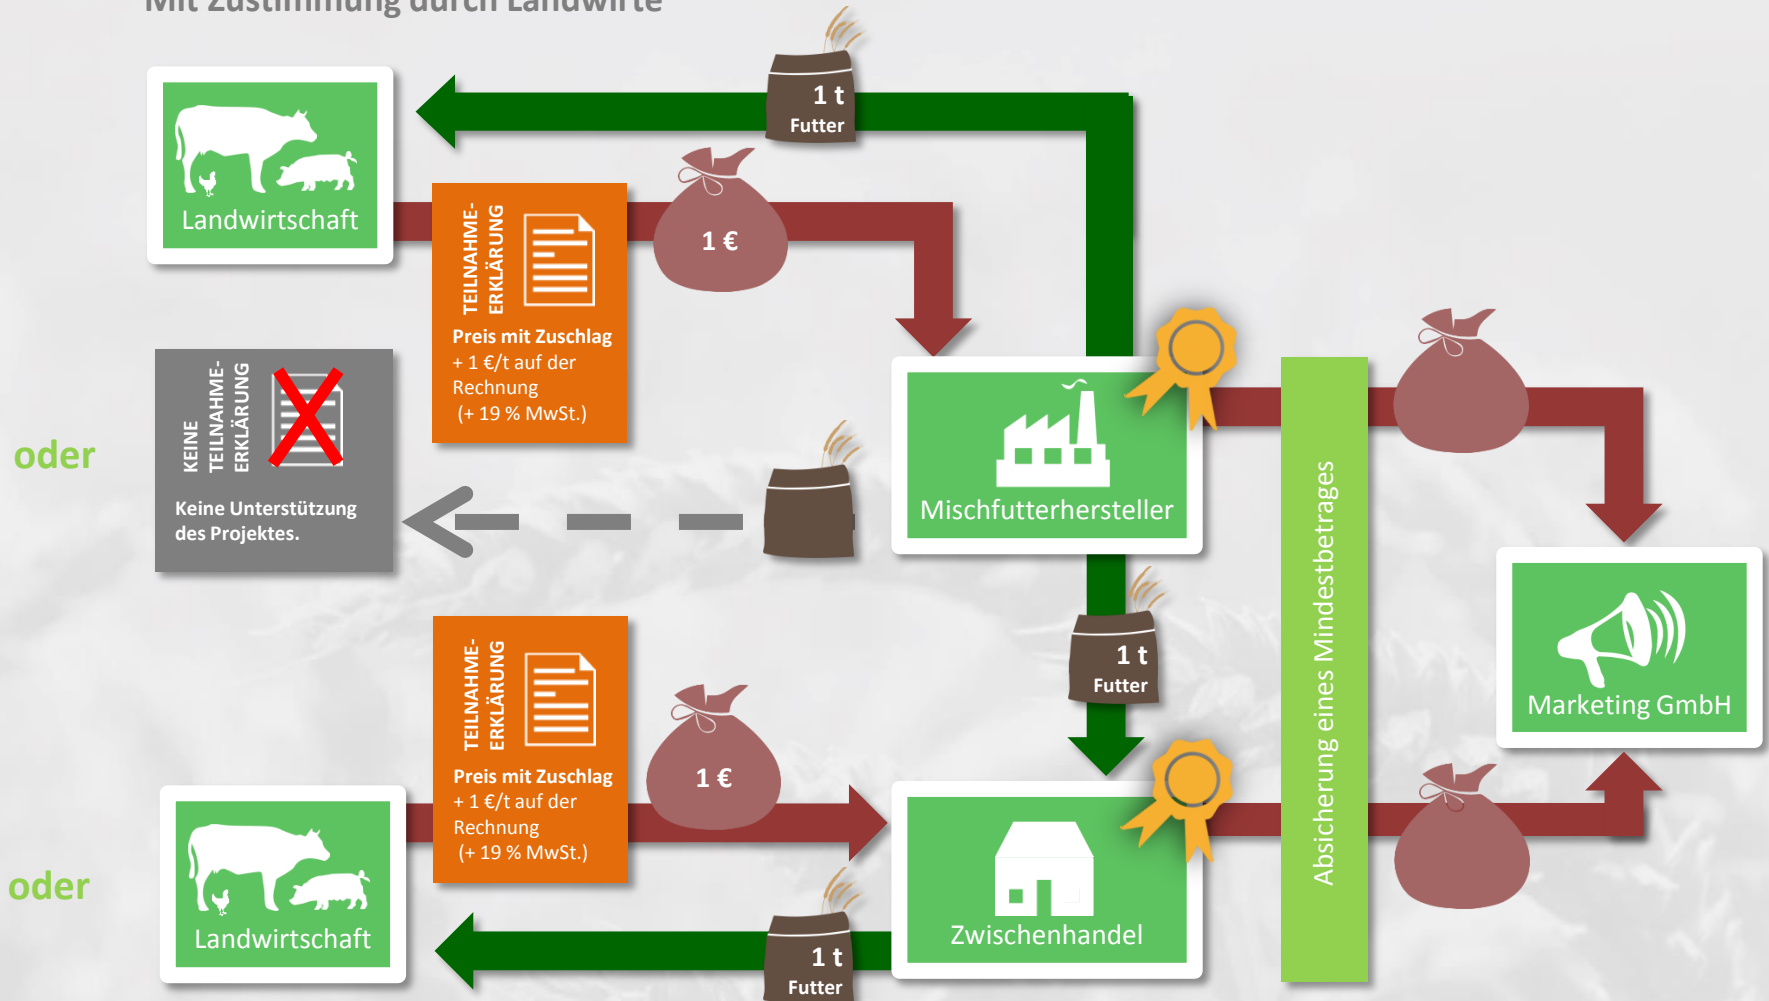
Mit Zustimmung durch Landwirte

1 t
Futter

Landwirtschaft

TEILNAHME-ERKLÄRUNG

Preis mit Zuschlag
+ 1 €/t auf der Rechnung
(+ 19 % MwSt.)

1 €

oder

KEINE TEILNAHME-ERKLÄRUNG

Keine Unterstützung des Projektes.

Mischfutterhersteller

Absicherung eines Mindestbetrages

Marketing GmbH

1 t
Futter

TEILNAHME-ERKLÄRUNG

Preis mit Zuschlag
+ 1 €/t auf der Rechnung
(+ 19 % MwSt.)

1 €

oder

Landwirtschaft

Zwischenhandel

1 t
Futter